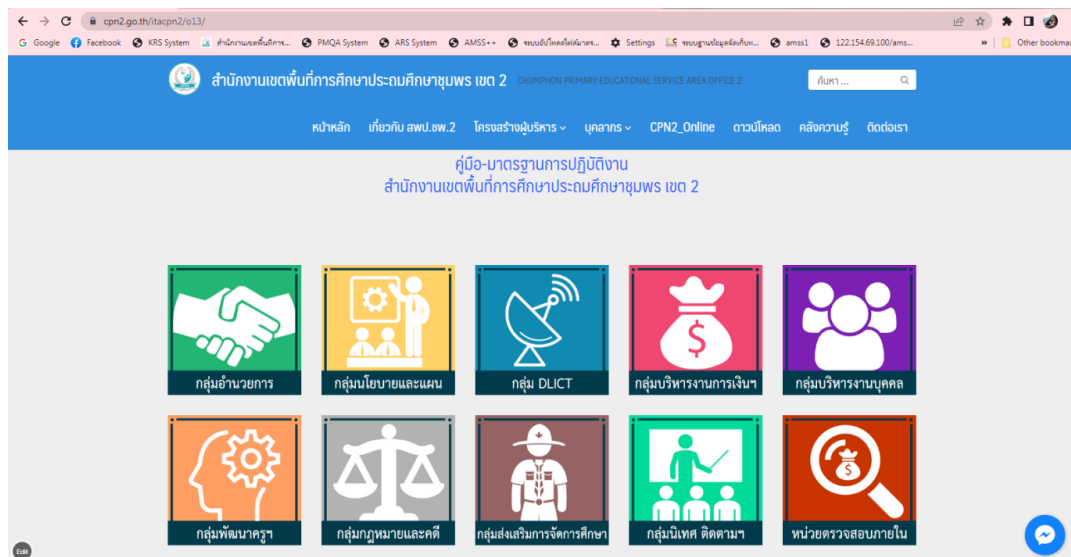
cpn2.go.th/itacpn2/o13/

Google Facebook KRS System สำนักงานเขตพื้นที่การ... PMQA System ARS System AMSS++ ระบบดาวน์โหลดไฟล์ผลงา... Settings ระบบฐานข้อมูลจัดเก็บแ... amss1 122.154.69.100/ams... » Other bookmar

สำนักงานเขตพื้นที่การศึกษาประถมศึกษาชุมพร เขต 2 CHUMPHON PRIMARY EDUCATIONAL SERVICE AREA OFFICE 2

ค้นหา ...

หน้าหลัก เกี่ยวกับ สพป.ชพ.2 โครงสร้างผู้บริหาร บุคลากร CPN2_Online ดาวน์โหลด คลังความรู้ ติดต่อเรา

คู่มือ-มาตรฐานการปฏิบัติงาน
สำนักงานเขตพื้นที่การศึกษาประถมศึกษาชุมพร เขต 2

กลุ่มอำนวยการ

กลุ่มนโยบายและแผน

กลุ่ม DLICT

กลุ่มบริหารงานการเงินฯ

กลุ่มบริหารงานบุคคล

กลุ่มพัฒนาครูฯ

กลุ่มกฎหมายและคดี

กลุ่มส่งเสริมการจัดการศึกษา

กลุ่มนิเทศ ติดตามฯ

หน่วยตรวจสอบภายใน

Edit